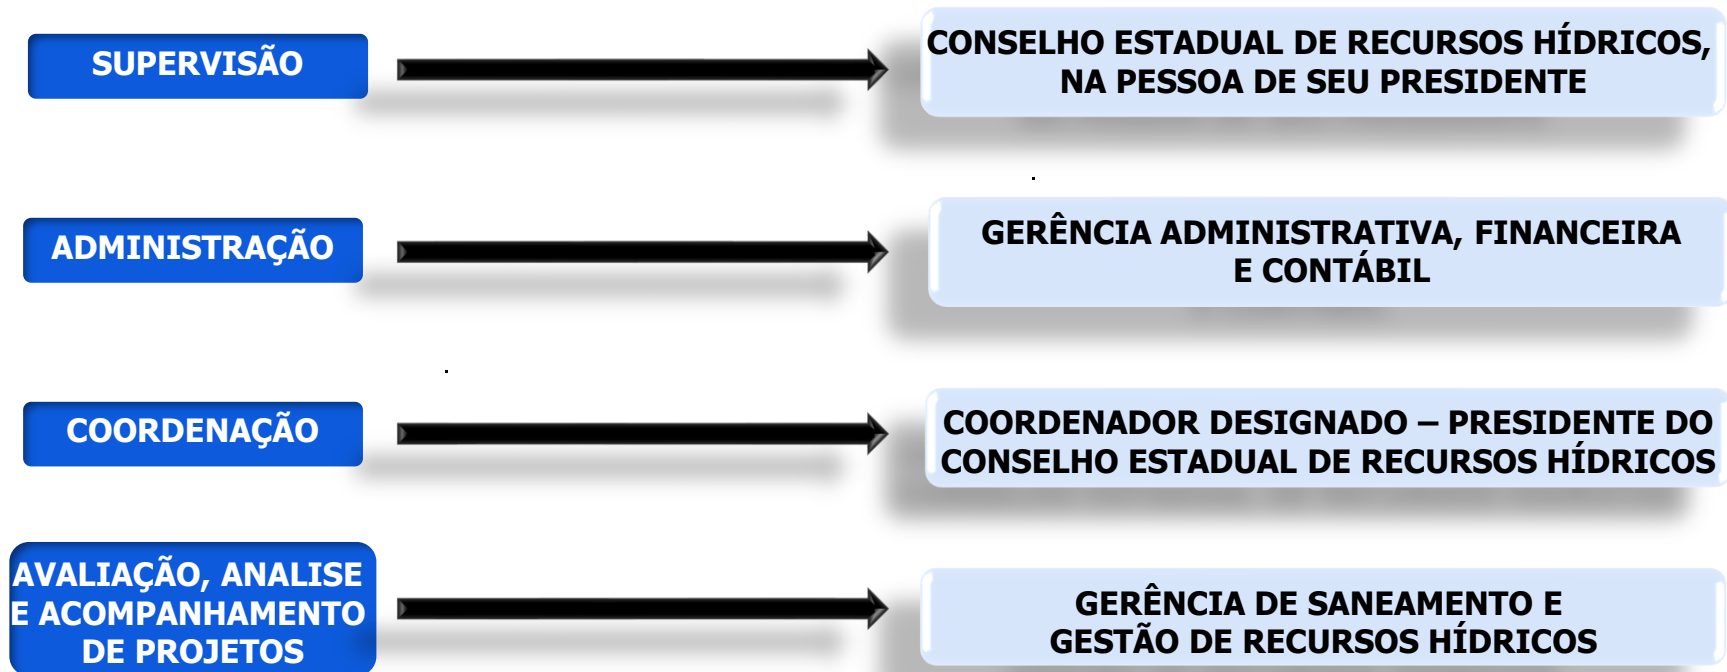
SUPERVISÃO

CONSELHO ESTADUAL DE RECURSOS HÍDRICOS, NA PESSOA DE SEU PRESIDENTE

ADMINISTRAÇÃO

GERÊNCIA ADMINISTRATIVA, FINANCEIRA E CONTÁBIL

COORDENAÇÃO

COORDENADOR DESIGNADO – PRESIDENTE DO CONSELHO ESTADUAL DE RECURSOS HÍDRICOS

AVALIAÇÃO, ANALISE E ACOMPANHAMENTO DE PROJETOS

GERÊNCIA DE SANEAMENTO E GESTÃO DE RECURSOS HÍDRICOS